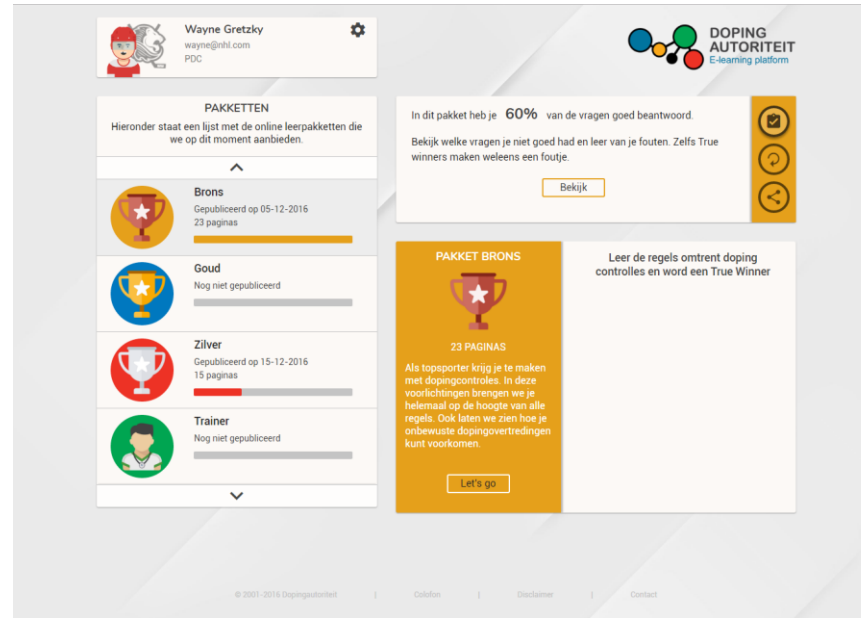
Wayne Gretzky
wayne@nhl.com
PDC

DOPING AUTORITEIT
E-learning platform

PAKKETTEN
Hieronder staat een lijst met de online leerpakketten die we op dit moment aanbieden.

Brons
Gepubliceerd op 05-12-2016
23 paginas

Goud
Nog niet gepubliceerd

Zilver
Gepubliceerd op 15-12-2016
15 paginas

Trainer
Nog niet gepubliceerd

In dit pakket heb je 60% van de vragen goed beantwoord.

Bekijk welke vragen je niet goed had en leer van je fouten. Zelfs True winners maken weleens een foutje.

Bekijk

PAKKET BRONS
23 PAGINAS
Als topsporter krijg je te maken met dopingcontroles. In deze voorlichtingen brengen we je helemaal op de hoogte van alle regels. Ook laten we zien hoe je onbewuste dopingovertredingen kunt voorkomen.

Let's go

Leer de regels omtrent doping controles en word een True Winner

© 2001-2016 Dopingautoriteit | Colofon | Disclaimer | Contact